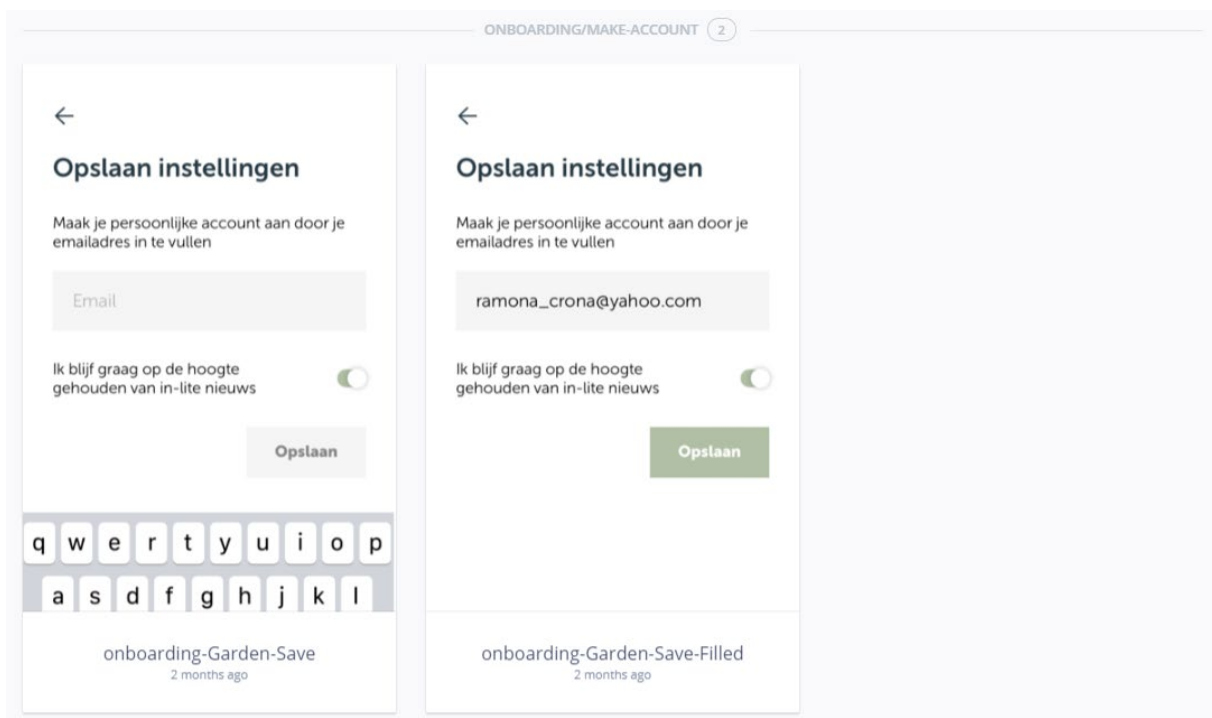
ONBOARDING/MAKE-ACCOUNT 2

←

Opslaan instellingen

Maak je persoonlijke account aan door je emailadres in te vullen

Email

Ik blijf graag op de hoogte gehouden van in-lite nieuws

Opslaan

q w e r t y u i o p

a s d f g h j k l

onboarding-Garden-Save
2 months ago

←

Opslaan instellingen

Maak je persoonlijke account aan door je emailadres in te vullen

ramona_crona@yahoo.com

Ik blijf graag op de hoogte gehouden van in-lite nieuws

Opslaan

onboarding-Garden-Save-Filled
2 months ago